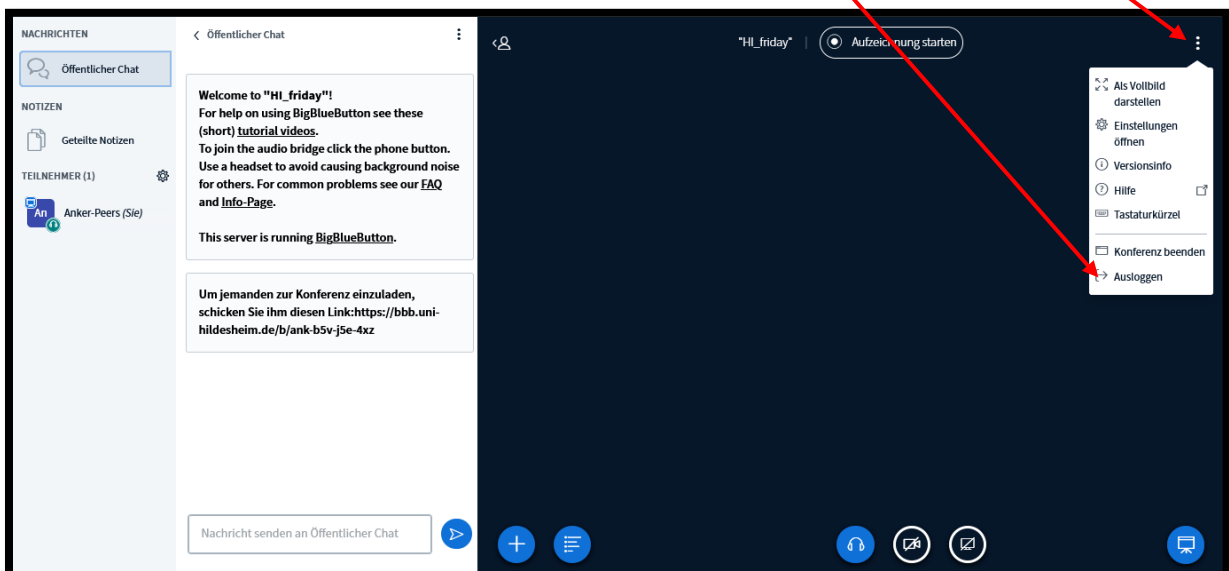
NACHRICHTEN

Öffentlicher Chat

NOTIZEN

Geteilte Notizen

TEILNEHMER (1)

An

Anker-Peers (Sie)

Öffentlicher Chat

Welcome to "HI_friday"!
For help on using BigBlueButton see these (short) tutorial videos.
To join the audio bridge click the phone button. Use a headset to avoid causing background noise for others. For common problems see our FAQ and Info-Page.

This server is running BigBlueButton.

Um jemanden zur Konferenz einzuladen, schicken Sie ihm diesen Link:https://bbb.uni-hildesheim.de/b/ank-b5v-j5e-4xz

Nachricht senden an Öffentlicher Chat

"HI_friday"

Aufzeichnung starten

Als Vollbild darstellen

Einstellungen öffnen

Versionsinfo

Hilfe

Tastaturkürzel

Konferenz beenden

Ausloggen